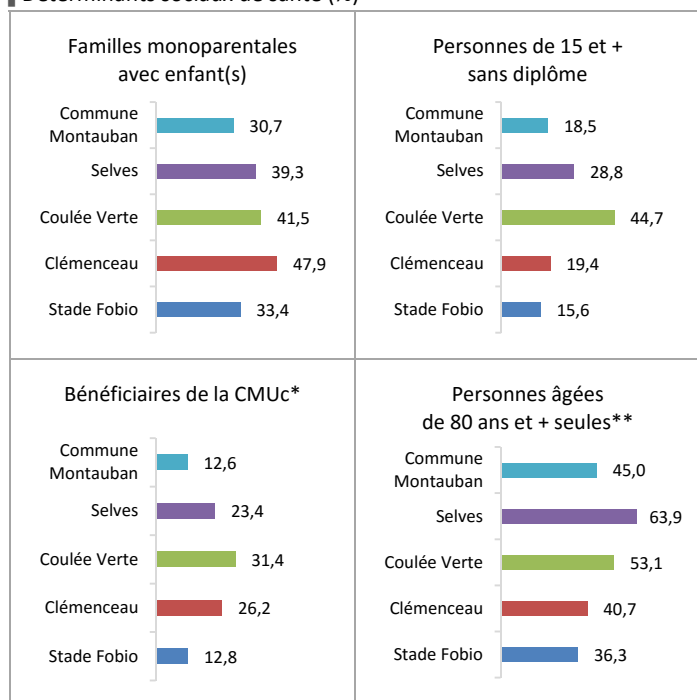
Déterminants sociaux de santé (%)

Familles monoparentales avec enfant(s)

| | |
|---|---|
| Commune Montauban | 30,7 |
| Selves | 39,3 |
| Coulée Verte | 41,5 |
| Clémenceau | 47,9 |
| Stade Fobio | 33,4 |

Personnes de 15 et + sans diplôme

| | |
|---|---|
| Commune Montauban | 18,5 |
| Selves | 28,8 |
| Coulée Verte | 44,7 |
| Clémenceau | 19,4 |
| Stade Fobio | 15,6 |

Bénéficiaires de la CMUc*

| | |
|---|---|
| Commune Montauban | 12,6 |
| Selves | 23,4 |
| Coulée Verte | 31,4 |
| Clémenceau | 26,2 |
| Stade Fobio | 12,8 |

Personnes âgées de 80 ans et + seules**

| | |
|---|---|
| Commune Montauban | 45,0 |
| Selves | 63,9 |
| Coulée Verte | 53,1 |
| Clémenceau | 40,7 |
| Stade Fobio | 36,3 |